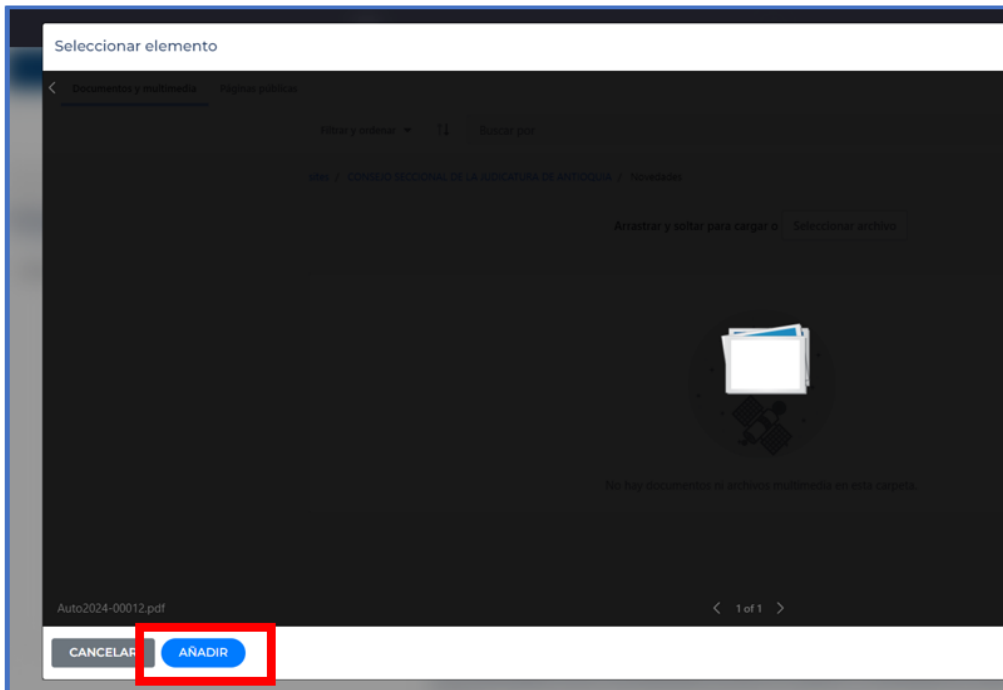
Seleccionar elemento

Documentos y multimedia Páginas públicas

Filtrar y ordenar Buscar por

Sites / CONSEJO SECCIONAL DE LA JUDICATURA DE ANTIOQUIA / Novedades

Arrastrar y soltar para cargar o Seleccionar archivo

No hay documentos ni archivos multimedia en esta carpeta.

Auto2024-00012.pdf

1 of 1

CANCELAR AÑADIR